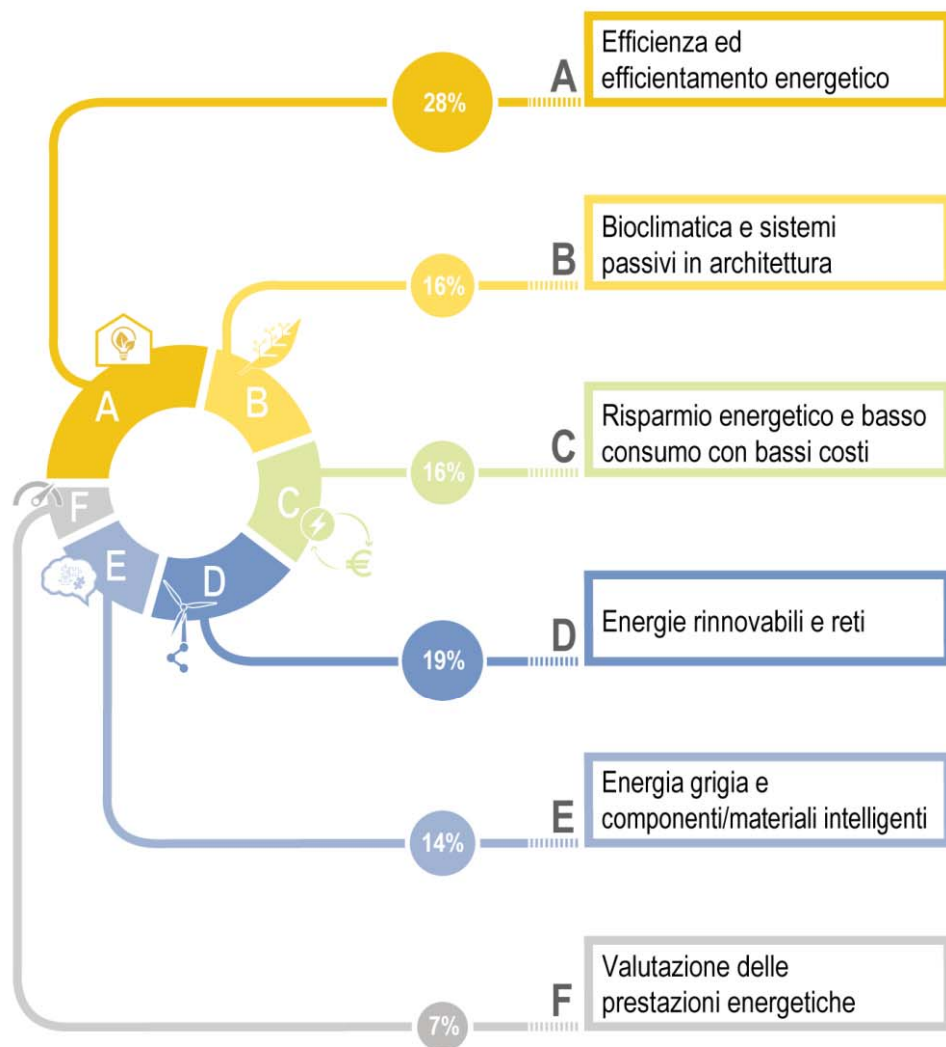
28%

A Efficienza ed efficientamento energetico

16%

B Bioclimatica e sistemi passivi in architettura

16%

C Risparmio energetico e basso consumo con bassi costi

19%

D Energie rinnovabili e reti

14%

E Energia grigia e componenti/materiali intelligenti

7%

F Valutazione delle prestazioni energetiche

A B C D E F